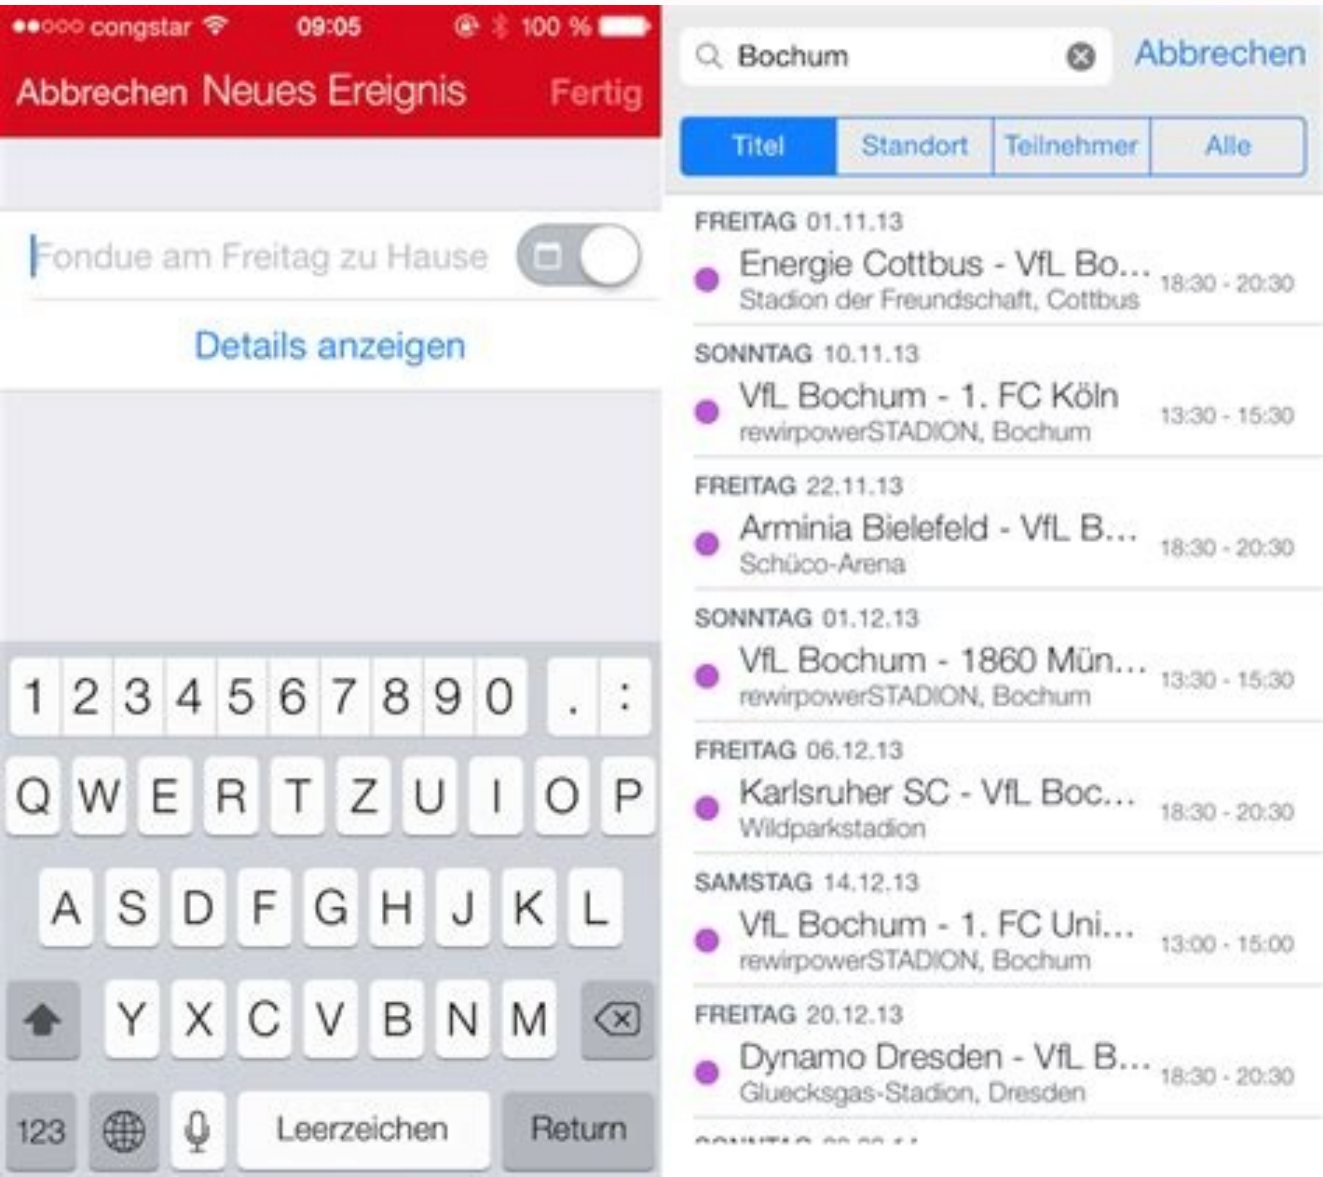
●●○○○ congstar 09:05 100 %

Abbrechen Neues Ereignis Fertig

Fondue am Freitag zu Hause

Details anzeigen

1 2 3 4 5 6 7 8 9 0 . :

Q W E R T Z U I O P

A S D F G H J K L

Y X C V B N M

123 Leerzeichen Return

Bochum Abbrechen

Titel Standort Teilnehmer Alle

FREITAG 01.11.13
Energie Cottbus - VfL Bo... 18:30 - 20:30
Stadion der Freundschaft, Cottbus

SONNTAG 10.11.13
VfL Bochum - 1. FC Köln 13:30 - 15:30
rewirpowerSTADION, Bochum

FREITAG 22.11.13
Arminia Bielefeld - VfL B... 18:30 - 20:30
Schüco-Arena

SONNTAG 01.12.13
VfL Bochum - 1860 Mün... 13:30 - 15:30
rewirpowerSTADION, Bochum

FREITAG 06.12.13
Karlsruher SC - VfL Boc... 18:30 - 20:30
Wildparkstadion

SAMSTAG 14.12.13
VfL Bochum - 1. FC Uni... 13:00 - 15:00
rewirpowerSTADION, Bochum

FREITAG 20.12.13
Dynamo Dresden - VfL B... 18:30 - 20:30
Gluecksgas-Stadion, Dresden

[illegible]